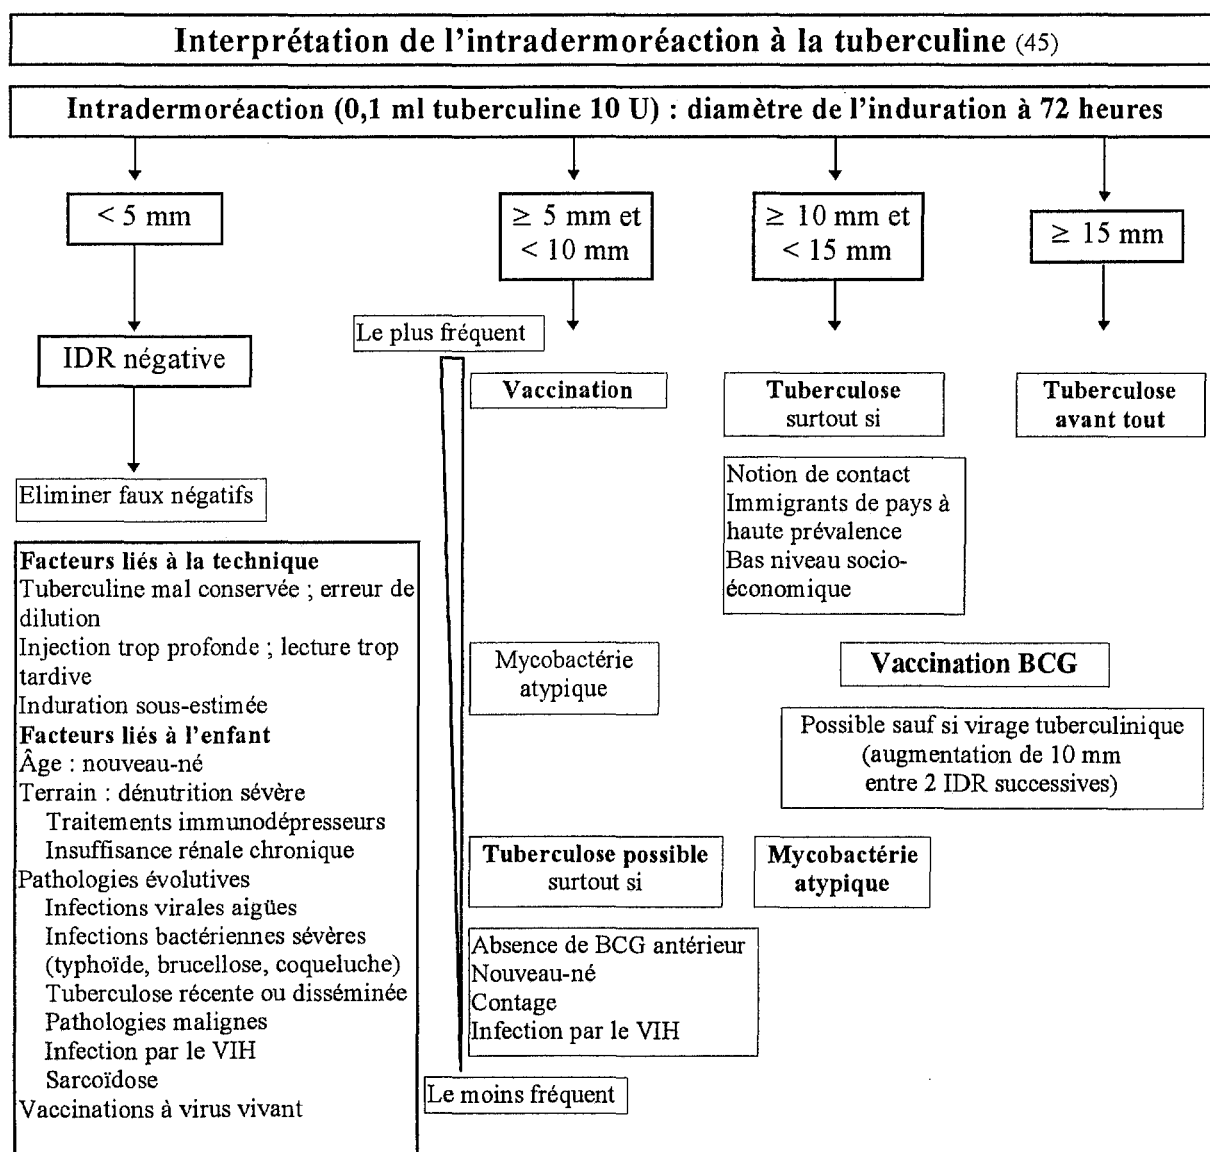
Interprétation de l'intradermoréaction à la tuberculine (45)

Intradermoréaction (0,1 ml tuberculine 10 U) : diamètre de l'induration à 72 heures

< 5 mm

IDR négative

Eliminer faux négatifs

Facteurs liés à la technique
Tuberculine mal conservée ; erreur de dilution
Injection trop profonde ; lecture trop tardive
Induration sous-estimée
Facteurs liés à l'enfant
Âge : nouveau-né
Terrain : dénutrition sévère
Traitements immunodépresseurs
Insuffisance rénale chronique
Pathologies évolutives
Infections virales aigües
Infections bactériennes sévères (typhoïde, brucellose, coqueluche)
Tuberculose récente ou disséminée
Pathologies malignes
Infection par le VIH
Sarcoïdose
Vaccinations à virus vivant

$\geq$ 5 mm et < 10 mm

Le plus fréquent

Vaccination

Mycobactérie atypique

Tuberculose possible surtout si

Absence de BCG antérieur
Nouveau-né
Contage
Infection par le VIH

Le moins fréquent

$\geq$ 10 mm et < 15 mm

Tuberculose surtout si

Notion de contact
Immigrants de pays à haute prévalence
Bas niveau socio-économique

Vaccination BCG

Possible sauf si virage tuberculinique (augmentation de 10 mm entre 2 IDR successives)

Mycobactérie atypique

$\geq$ 15 mm

Tuberculose avant tout